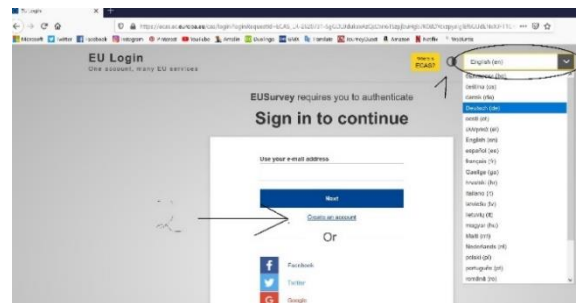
EU Login

https://ecas.ec.europa.eu/cas/login?loginRequestId=ECAS_LR-

Microsoft Twitter Facebook Instagram Pinterest YouTube Kimdle Duolingo Slack Translate EU mySQuest Amazon Netflix Wolfarm

EU Login
One account, many EU services

Where is ECAS?

English (en)

български (bg)
čeština (cs)
dansk (da)
Deutsch (de)
eesti (et)
ελληνικά (el)
English (en)
español (es)
français (fr)
Gaeilge (ga)
hrvatski (hr)
italiano (it)
latviešu (lv)
lietuvių (lt)
magyar (hu)
Malti (mt)
Nederlands (nl)
polski (pl)
português (pt)
română (ro)

EUSurvey requires you to authenticate

Sign in to continue

Use your e-mail address

Next

Create an account

Or

Facebook

Twitter

Google

1